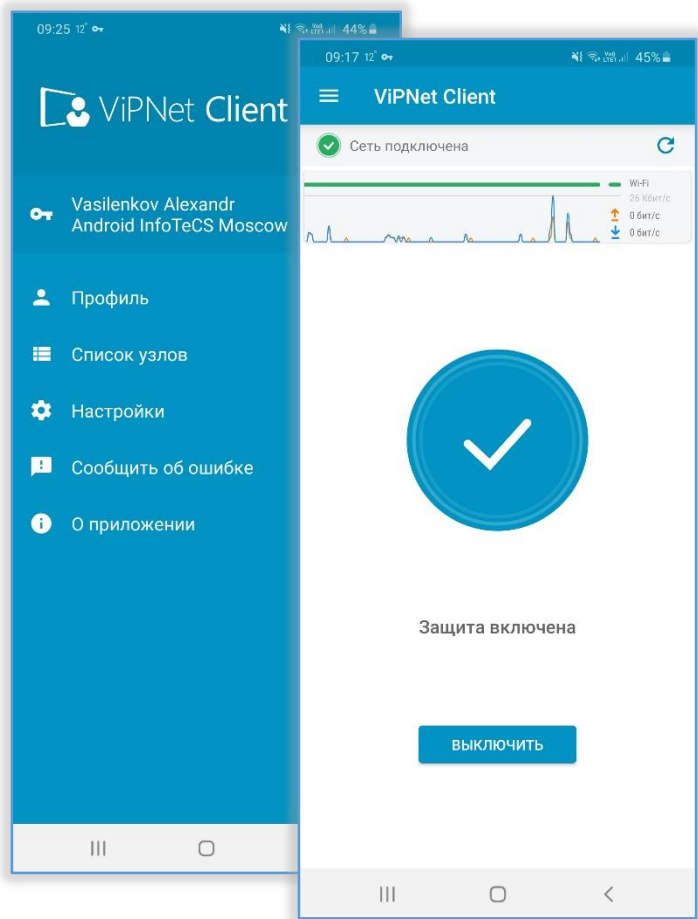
09:25 12° 44%

ViPNet Client

Vasilenkov Alexandr
Android InfoTeCS Moscow

Профиль

Список узлов

Настройки

Сообщить об ошибке

О приложении

09:17 12° 45%

ViPNet Client

Сеть подключена

Wi-Fi
26 Кбит/с
0 бит/с
0 бит/с

Защита включена

ВЫКЛЮЧИТЬ